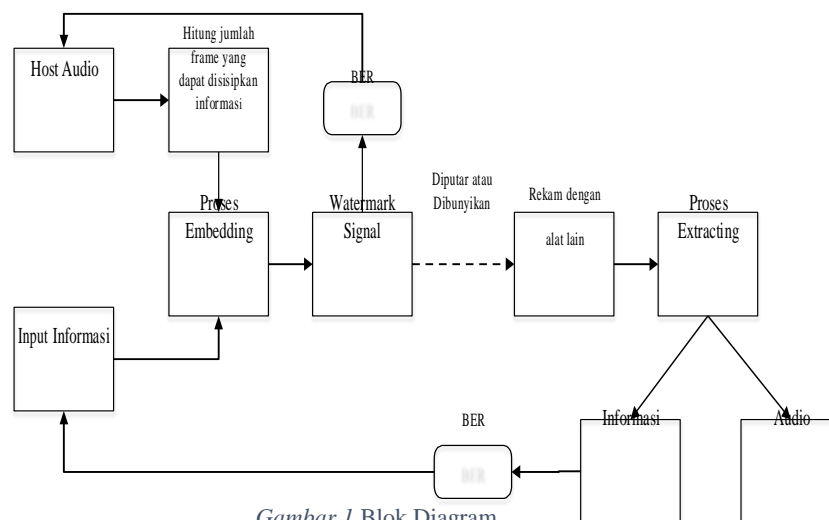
Host Audio

Hitung jumlah frame yang dapat disisipkan informasi

BER

BER

Proses Embedding

Watermark Signal

Diputar atau Dibunyikan

Rekam dengan alat lain

Proses Extracting

Input Informasi

BER

BER

Informasi

Audio

Gambar 1 Blok Diagram